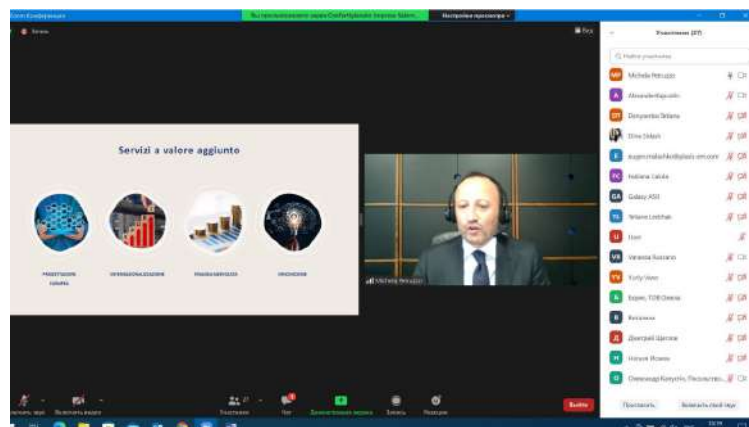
Zoom Конференция
Вы просматриваете экран Confartigianato Imprese Salern
Настройки просмотра
Запись
Вид

Servizi a valore aggiunto

PROGETTAZIONE EUROPEA
INTERNAZIONALIZZAZIONE
FINANZA AGEVOLATA
INNOVAZIONE

Michele Petruzzo

Участники (37)
Найти участника
MP Michele Petruzzo
A Alexandertkapustin
DT Danyamba Tetiana
Dina Didash
E eugen.malashko@glads-om.com
PC Indiana Calula
GA Galaxy A50
TL Tetiana Lisichak
U Ilsen
VR Veranka Rassano
YV Yuriy Voro
E Євген, ТОВ Ольвіа
В Вікторина
Д Дмитрий Щеглов
Н Наталя Жовка
О Олександр Копустін, Посольство...

Включить звук
Включить видео
Участники
Чат
Демонстрация экрана
Запись
Реакции
Выйти
Пригласить
Включить свой звук